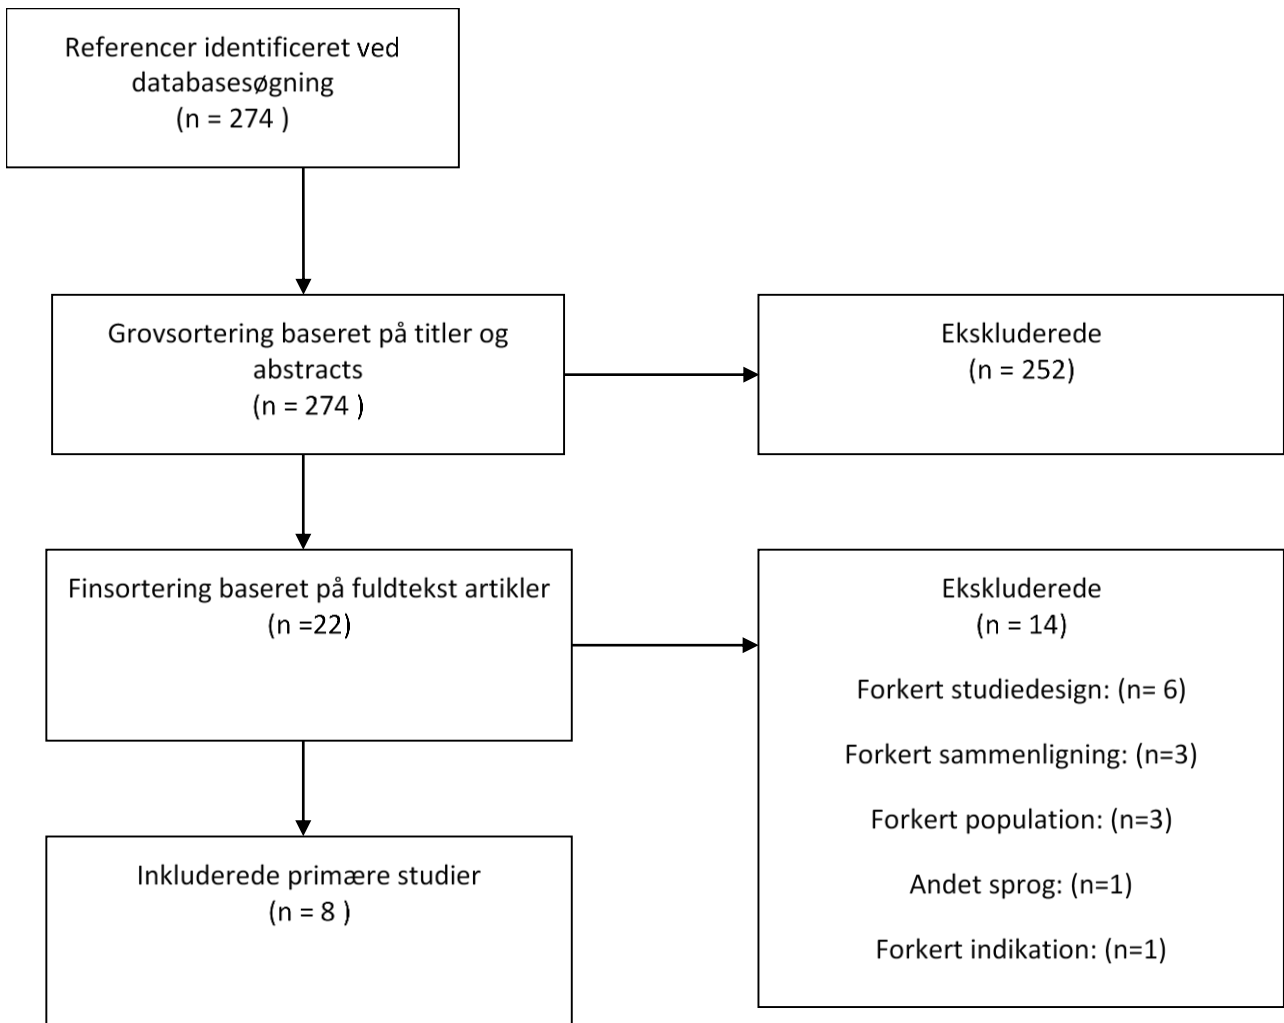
Referencer identificeret ved databasesøgning
(n = 274 )

Grovsortering baseret på titler og abstracts
(n = 274 )

Ekskluderede
(n = 252)

Finsortering baseret på fuldtekst artikler
(n =22)

Ekskluderede
(n = 14)

Forkert studiedesign: (n= 6)

Forkert sammenligning: (n=3)

Forkert population: (n=3)

Andet sprog: (n=1)

Forkert indikation: (n=1)

Inkluderede primære studier
(n = 8 )